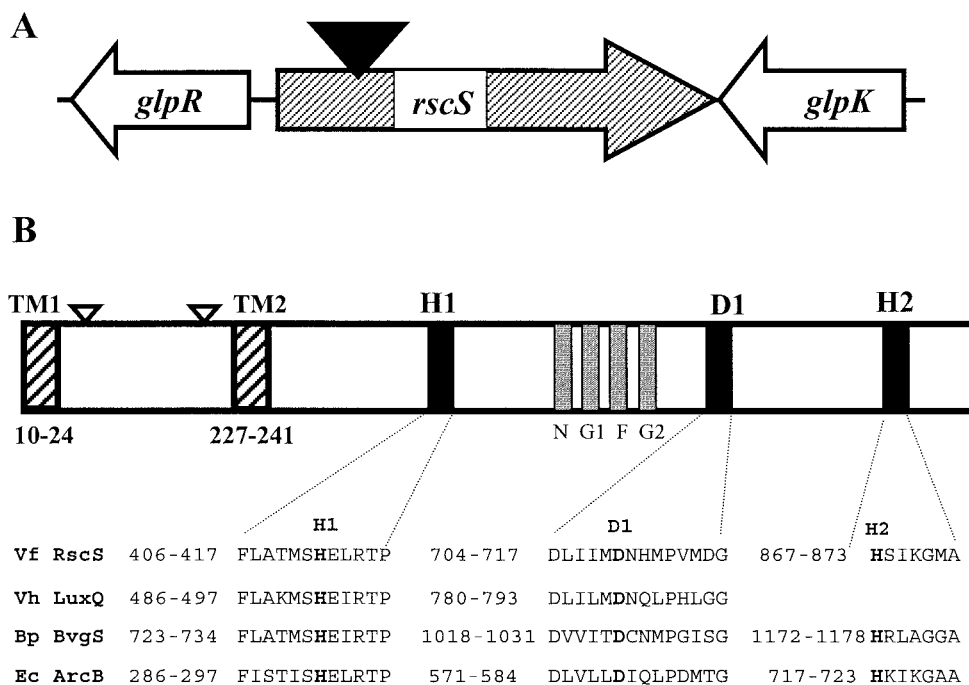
A

glpR

rscS

glpK

B

TM1

TM2

H1

D1

H2

10-24

227-241

N G1 F G2

|  |  | H1 |  | D1 |  | H2 |
|---|---|---|---|---|---|---|
| Vf RscS | 406-417 | FLATMSHELRTP | 704-717 | DLIIMDNHMPVMDG | 867-873 | HSIKGMA |
| Vh LuxQ | 486-497 | FLAKMSHEIRTP | 780-793 | DLILMDNQLPHLGG |  |  |
| Bp BvgS | 723-734 | FLATMSHEIRTP | 1018-1031 | DVVITDCNMPGISG | 1172-1178 | HRLAGGA |
| Ec ArcB | 286-297 | FISTISHELRTP | 571-584 | DLVLLDIQLPDMTG | 717-723 | HKIKGAA |